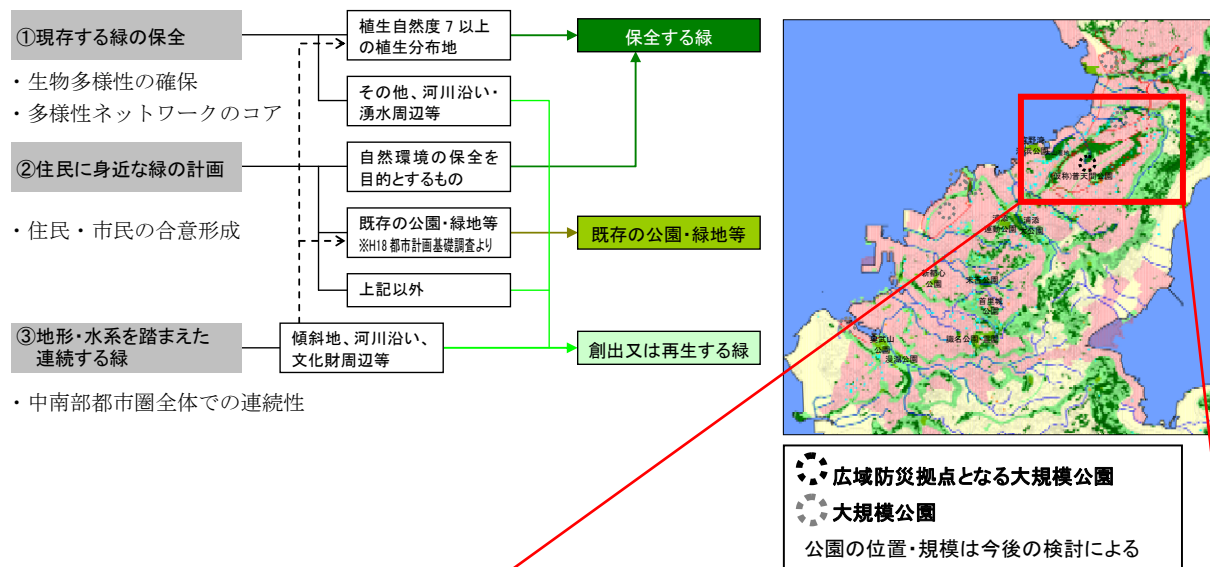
①現存する緑の保全

・生物多様性の確保
・多様性ネットワークのコア

②住民に身近な緑の計画

・住民・市民の合意形成

③地形・水系を踏まえた連続する緑

・中南部都市圏全体での連続性

植生自然度７以上の植生分布地

その他、河川沿い・湧水周辺等

自然環境の保全を目的とするもの

既存の公園・緑地等
※H18都市計画基礎調査より

上記以外

傾斜地、河川沿い、文化財周辺等

保全する緑

既存の公園・緑地等

創出又は再生する緑

(仮称)普天間公園

広域防災拠点となる大規模公園
大規模公園
公園の位置・規模は今後の検討による